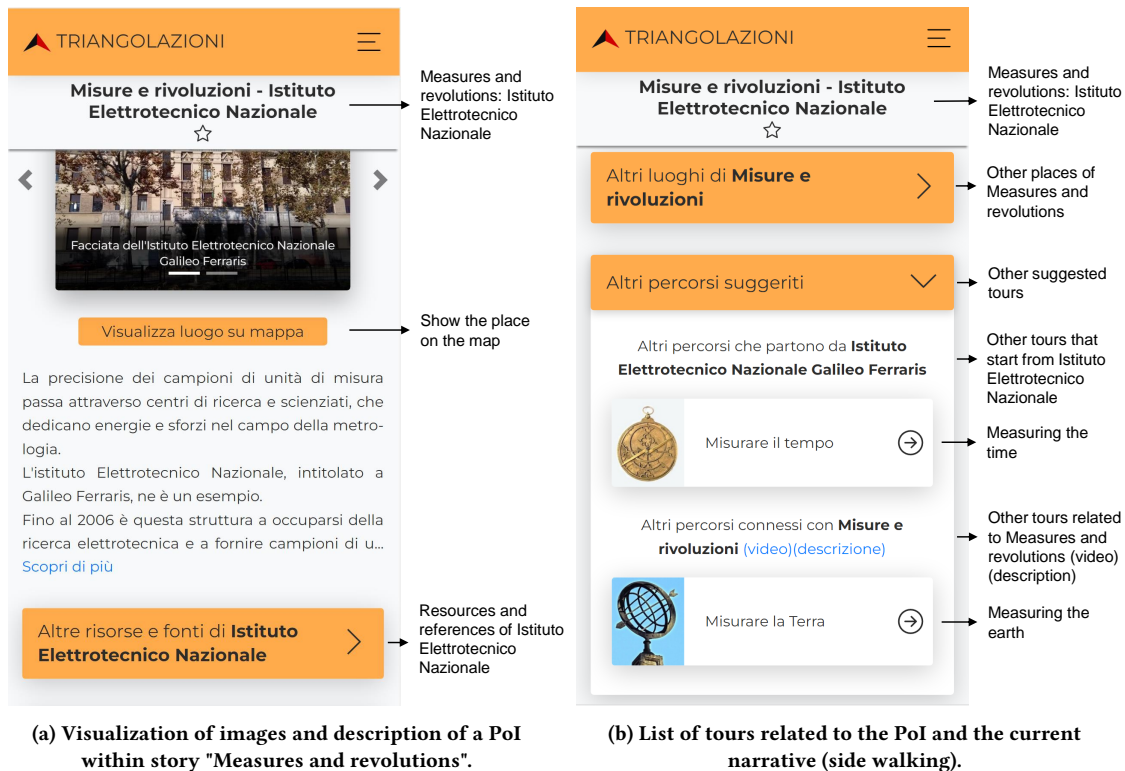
TRIANGOLAZIONI

Misure e rivoluzioni - Istituto Elettrotecnico Nazionale

Measures and revolutions: Istituto Elettrotecnico Nazionale

Facciata dell'Istituto Elettrotecnico Nazionale Galileo Ferraris

Visualizza luogo su mappa

Show the place on the map

La precisione dei campioni di unità di misura passa attraverso centri di ricerca e scienziati, che dedicano energie e sforzi nel campo della metrologia.
L'istituto Elettrotecnico Nazionale, intitolato a Galileo Ferraris, ne è un esempio.
Fino al 2006 è questa struttura a occuparsi della ricerca elettrotecnica e a fornire campioni di u...
Scopri di più

Altre risorse e fonti di **Istituto Elettrotecnico Nazionale**

Resources and references of Istituto Elettrotecnico Nazionale

TRIANGOLAZIONI

Misure e rivoluzioni - Istituto Elettrotecnico Nazionale

Measures and revolutions: Istituto Elettrotecnico Nazionale

Altri luoghi di **Misure e rivoluzioni**

Other places of Measures and revolutions

Altri percorsi suggeriti

Other suggested tours

Altri percorsi che partono da **Istituto Elettrotecnico Nazionale Galileo Ferraris**

Other tours that start from Istituto Elettrotecnico Nazionale

Misurare il tempo

Measuring the time

Altri percorsi connessi con **Misure e rivoluzioni** (video)(descrizione)

Other tours related to Measures and revolutions (video) (description)

Misurare la Terra

Measuring the earth

(a) Visualization of images and description of a PoI within story "Measures and revolutions".

(b) List of tours related to the PoI and the current narrative (side walking).